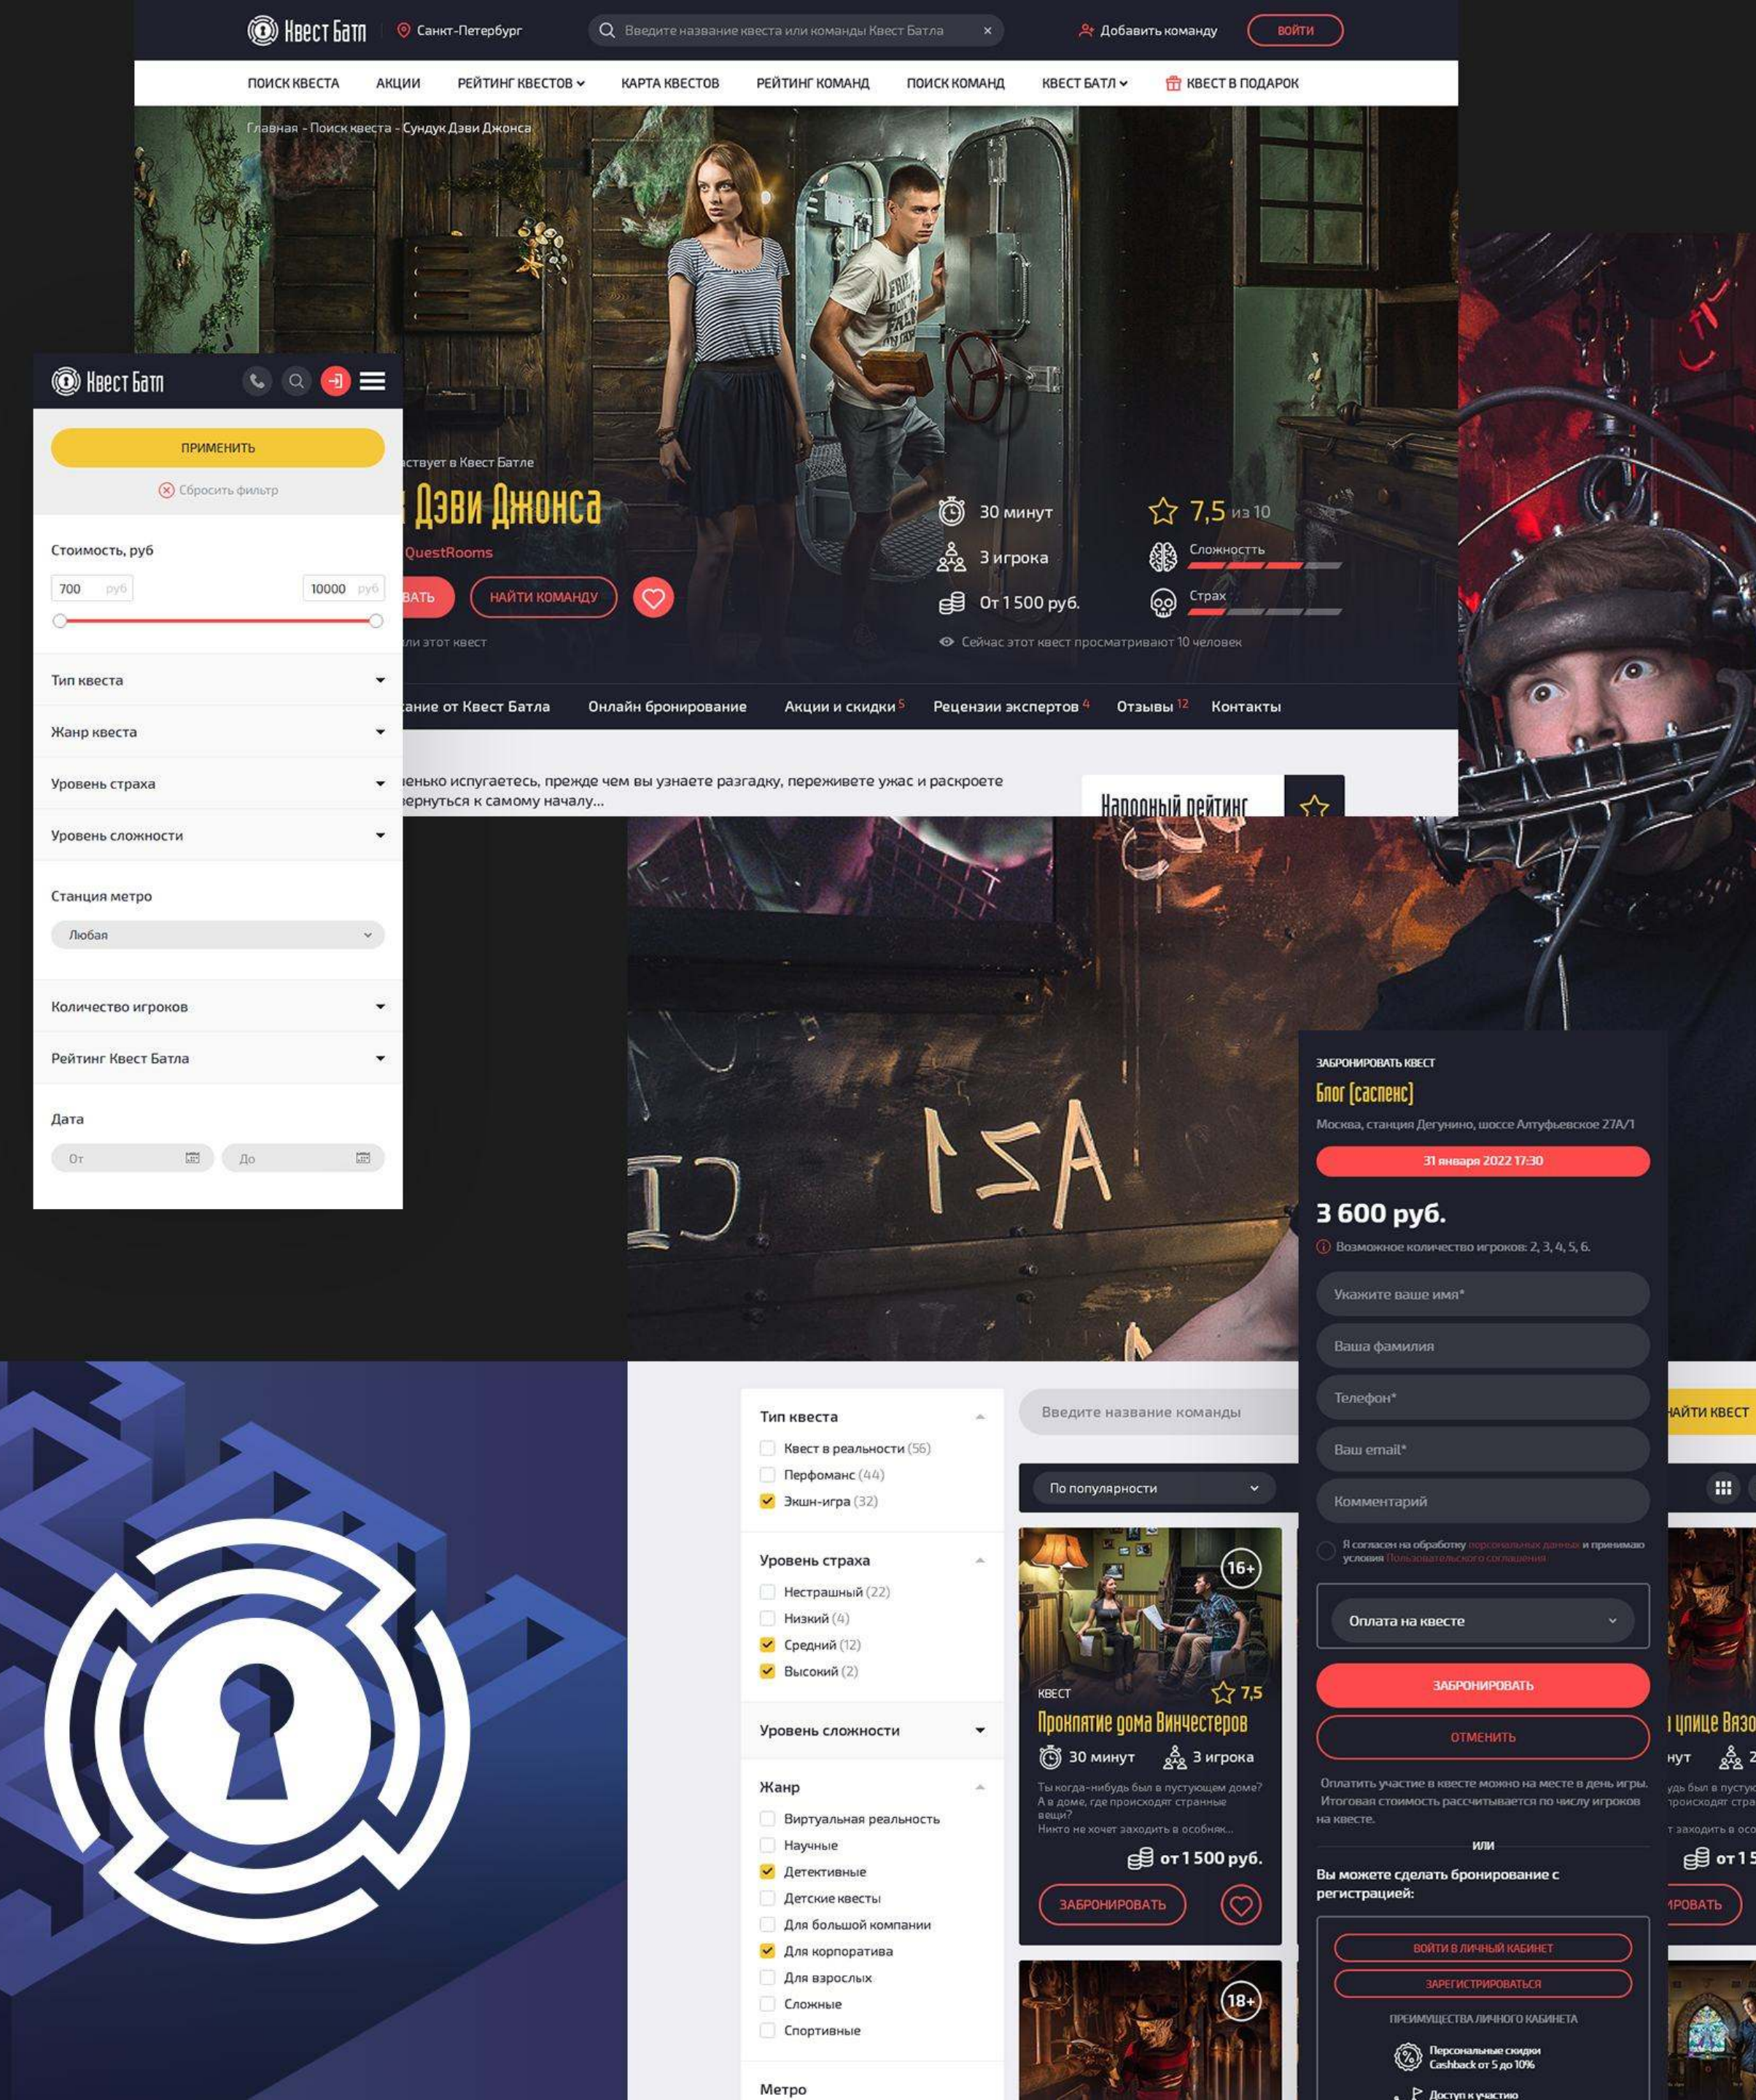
Квест Батл
Санкт-Петербург
Введите название квеста или команды Квест Батла ×
Добавить команду
ВОЙТИ

ПОИСК КВЕСТА АКЦИИ РЕЙТИНГ КВЕСТОВ КАРТА КВЕСТОВ РЕЙТИНГ КОМАНД ПОИСК КОМАНД КВЕСТ БАТЛ КВЕСТ В ПОДАРОК

Главная - Поиск квеста - Сундук Дэви Джонса

Квест Батл

ПРИМЕНИТЬ
Сбросить фильтр

Стоимость, руб
700 руб
10000 руб

Тип квеста
Жанр квеста
Уровень страха
Уровень сложности

Станция метро
Любая

Количество игроков
Рейтинг Квест Батла

Дата
От
До

ствует в Квест Батле
Дэви Джонса
QuestRooms
ВАТЬ
НАЙТИ КОМАНДУ
ли этот квест

30 минут
3 игрока
От 1 500 руб.
7,5 из 10
Сложностть
Страх
Сейчас этот квест просматривают 10 человек

ание от Квест Батла Онлайн бронирование Акции и скидки 5 Рецензии экспертов 4 Отзывы 12 Контакты

енько испугаетесь, прежде чем вы узнаете разгадку, переживете ужас и раскроете ернуться к самому началу...

Народный рейтинг

ISA

ЗАБРОНИРОВАТЬ КВЕСТ
Блог (саспенс)
Москва, станция Дегунино, шоссе Алтуфьевское 27А/1
31 января 2022 17:30
3 600 руб.
Возможное количество игроков: 2, 3, 4, 5, 6.
Укажите ваше имя*
Ваша фамилия
Телефон*
Ваш email*
Комментарий
Я согласен на обработку персональных данных и принимаю условия Пользовательского соглашения
Оплата на квесте
ЗАБРОНИРОВАТЬ
ОТМЕНИТЬ
Оплатить участие в квесте можно на месте в день игры. Итоговая стоимость рассчитывается по числу игроков на квесте.
или
Вы можете сделать бронирование с регистрацией:
ВОЙТИ В ЛИЧНЫЙ КАБИНЕТ
ЗАРЕГИСТРИРОВАТЬСЯ
ПРЕИМУЩЕСТВА ЛИЧНОГО КАБИНЕТА
Персональные скидки Cashback от 5 до 10%
Доступ к участию

Тип квеста
Квест в реальности (56)
Перфоманс (44)
Экшн-игра (32)

Уровень страха
Нестрашный (22)
Низкий (4)
Средний (12)
Высокий (2)

Уровень сложности

Жанр
Виртуальная реальность
Научные
Детективные
Детские квесты
Для большой компании
Для корпоратива
Для взрослых
Сложные
Спортивные

Метро

Введите название команды
НАЙТИ КВЕСТ
По популярности

16+
КВЕСТ
7,5
Проклятие дома Винчестеров
30 минут
3 игрока
Ты когда-нибудь был в пустующем доме? А в доме, где происходят странные вещи?
Никто не хочет заходить в особняк...
от 1 500 руб.
ЗАБРОНИРОВАТЬ

18+

улице Вязо
нут
уль был в пустую
роисходят стра
заходить в осо
от 1 5
РОВАТЬ